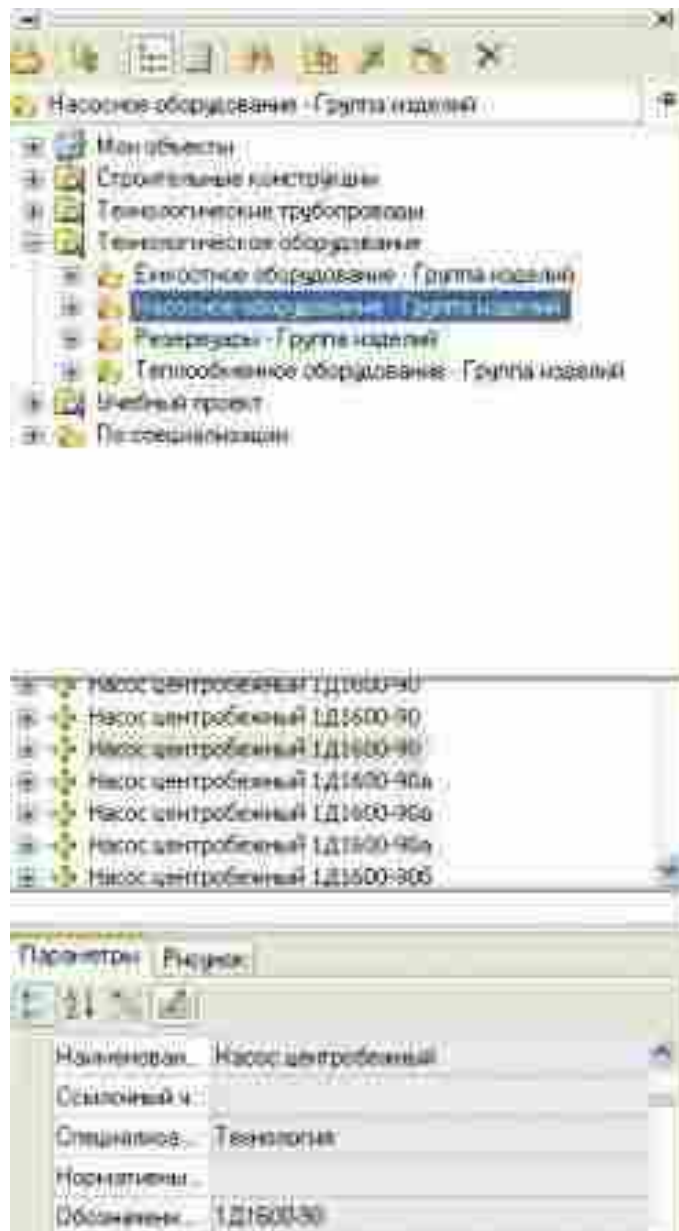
Насосное оборудование - Группа изделий

Мои объекты
Строительные конструкции
Технологические трубопроводы
Технологическое оборудование
Емкостное оборудование - Группа изделий
Насосное оборудование - Группа изделий
Резервуары - Группа изделий
Теплообменное оборудование - Группа изделий
Учебный проект
По специализации

Насос центробежный 1Д1600-90
Насос центробежный 1Д1600-90
Насос центробежный 1Д1600-90
Насос центробежный 1Д1600-90а
Насос центробежный 1Д1600-90а
Насос центробежный 1Д1600-90а
Насос центробежный 1Д1600-90б

Параметры Рисунок

| Наименован... | Насос центробежный |
|---|---|
| Ссылочный н... | |
| Специализа... | Технология |
| Нормативны... | |
| Обозначени... | 1Д1600-90 |